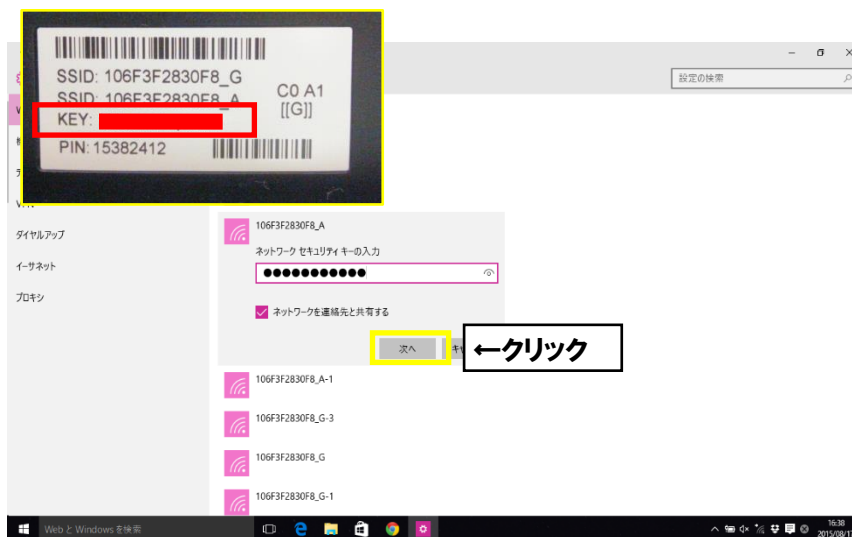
SSID: 106F3F2830F8_G
SSID: 106F3F2830F8_A
C0 A1
[[G]]
KEY: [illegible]
PIN: 15382412

設定の検索

ダイヤルアップ
イーサネット
プロキシ

106F3F2830F8_A
ネットワーク セキュリティ キーの入力
●●●●●●●●●●●
ネットワークを連絡先と共有する
次へ
キャ
←クリック

106F3F2830F8_A-1
106F3F2830F8_G-3
106F3F2830F8_G
106F3F2830F8_G-1

Web と Windows を検索
16:38
2015/08/1